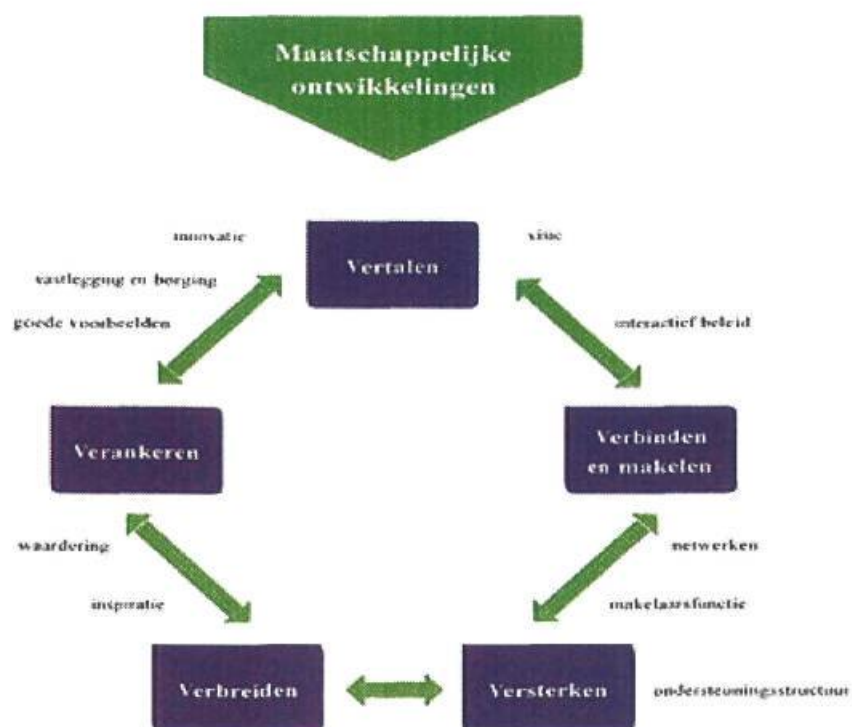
Maatschappelijke ontwikkelingen

innovatie

vastlegging en borging

goede voorbeelden

Vertalen

visie

interactief beleid

Verankeren

Verbinden en makelen

waardering

inspiratie

netwerken

makelaarsfunctie

Verbreiden

Versterken

ondersteuningsstructuur